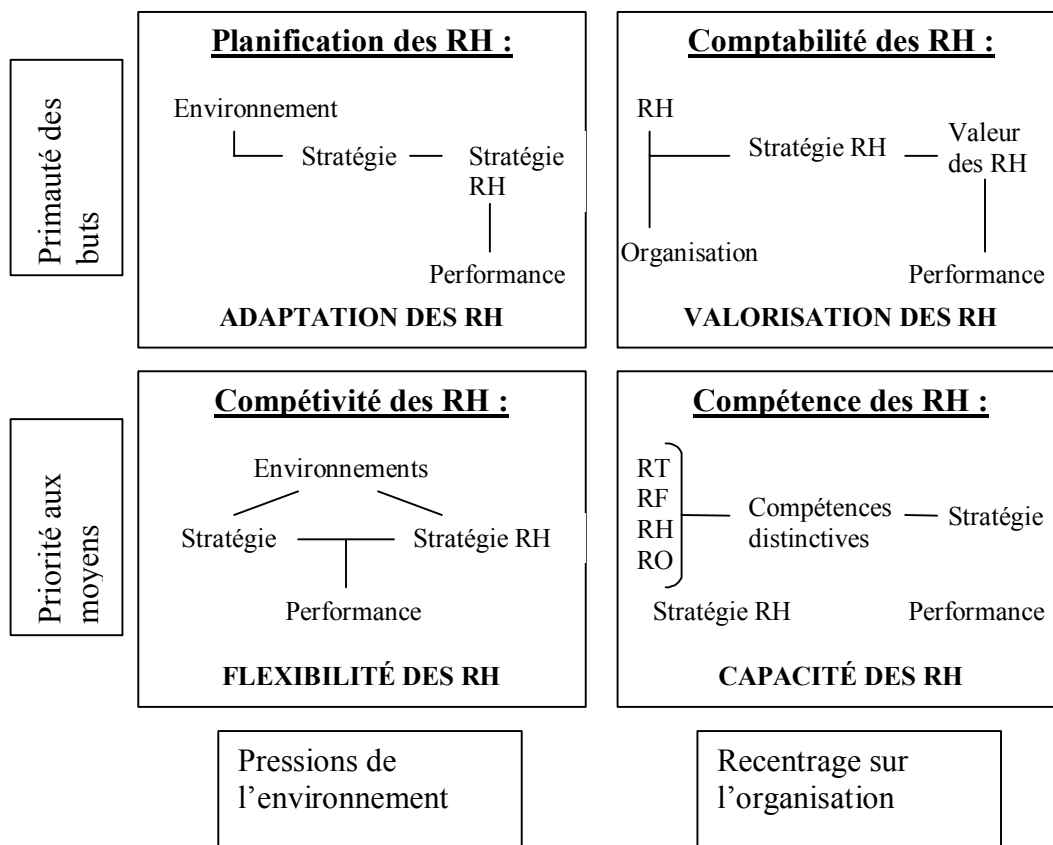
Primauté des buts

Planification des RH :

Environnement

Stratégie

Stratégie RH

Performance

ADAPTATION DES RH

Comptabilité des RH :

RH

Stratégie RH

Valeur des RH

Organisation

Performance

VALORISATION DES RH

Priorité aux moyens

Compétivité des RH :

Environnements

Stratégie

Stratégie RH

Performance

FLEXIBILITÉ DES RH

Compétence des RH :

RT
RF
RH
RO

Compétences distinctives

Stratégie

Stratégie RH

Performance

CAPACITÉ DES RH

Pressions de l'environnement

Recentrage sur l'organisation